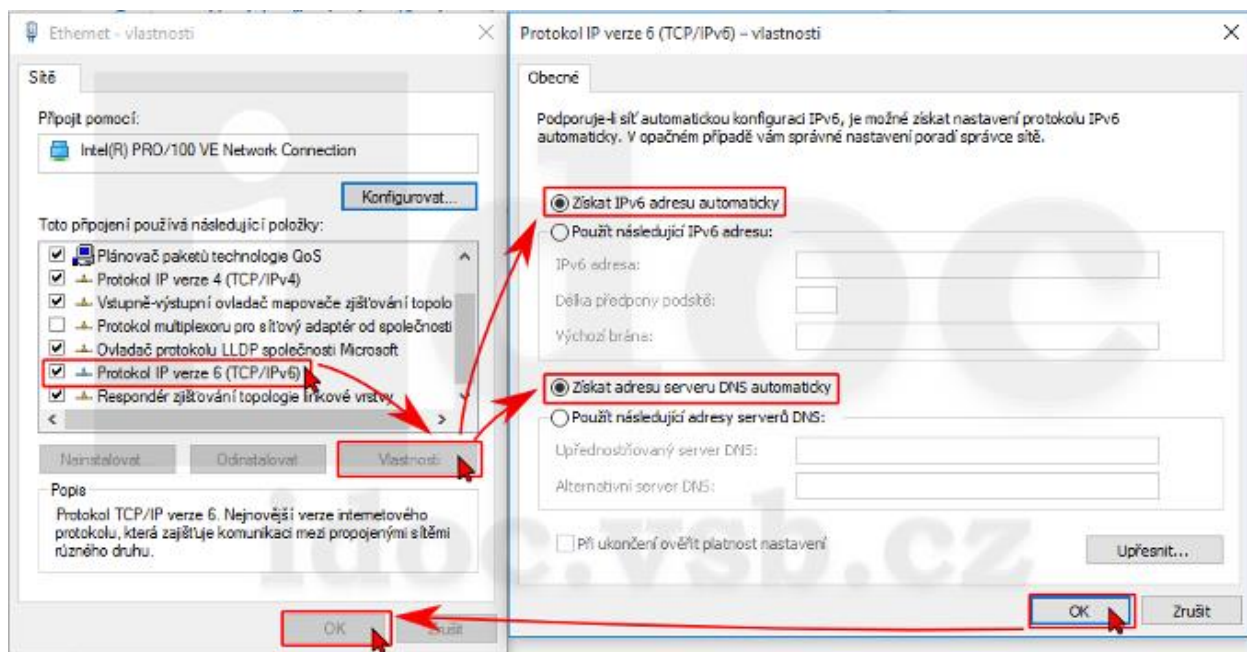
Ethernet - vlastnosti

Sítě

Připojit pomocí:

Intel(R) PRO/100 VE Network Connection

Konfigurovat...

Toto připojení používá následující položky:

Plánovač paketů technologie QoS
Protokol IP verze 4 (TCP/IPv4)
Vstupně-výstupní ovladač mapovače zjišťování topolo
Protokol multiplexoru pro síťový adaptér od společnosti
Ovladač protokolu LLDP společnosti Microsoft
Protokol IP verze 6 (TCP/IPv6)
Respondér zjišťování topologie linkové vrstvy

Nainstalovat   Odinstalovat   Vlastnosti

Popis
Protokol TCP/IP verze 6. Nejnovější verze internetového protokolu, která zajišťuje komunikaci mezi propojenými sítěmi různého druhu.

OK   Zrušit

Protokol IP verze 6 (TCP/IPv6) – vlastnosti

Obecné

Podporuje-li síť automatickou konfiguraci IPv6, je možné získat nastavení protokolu IPv6 automaticky. V opačném případě vám správné nastavení poradí správce sítě.

Získat IPv6 adresu automaticky
Použít následující IPv6 adresu:
IPv6 adresa:
Délka předpony podsítě:
Výchozí brána:

Získat adresu serveru DNS automaticky
Použít následující adresy serverů DNS:
Upřednostňovaný server DNS:
Alternativní server DNS:

Při ukončení ověřit platnost nastavení

Upřesnit...

OK   Zrušit

idoc.vsb.cz